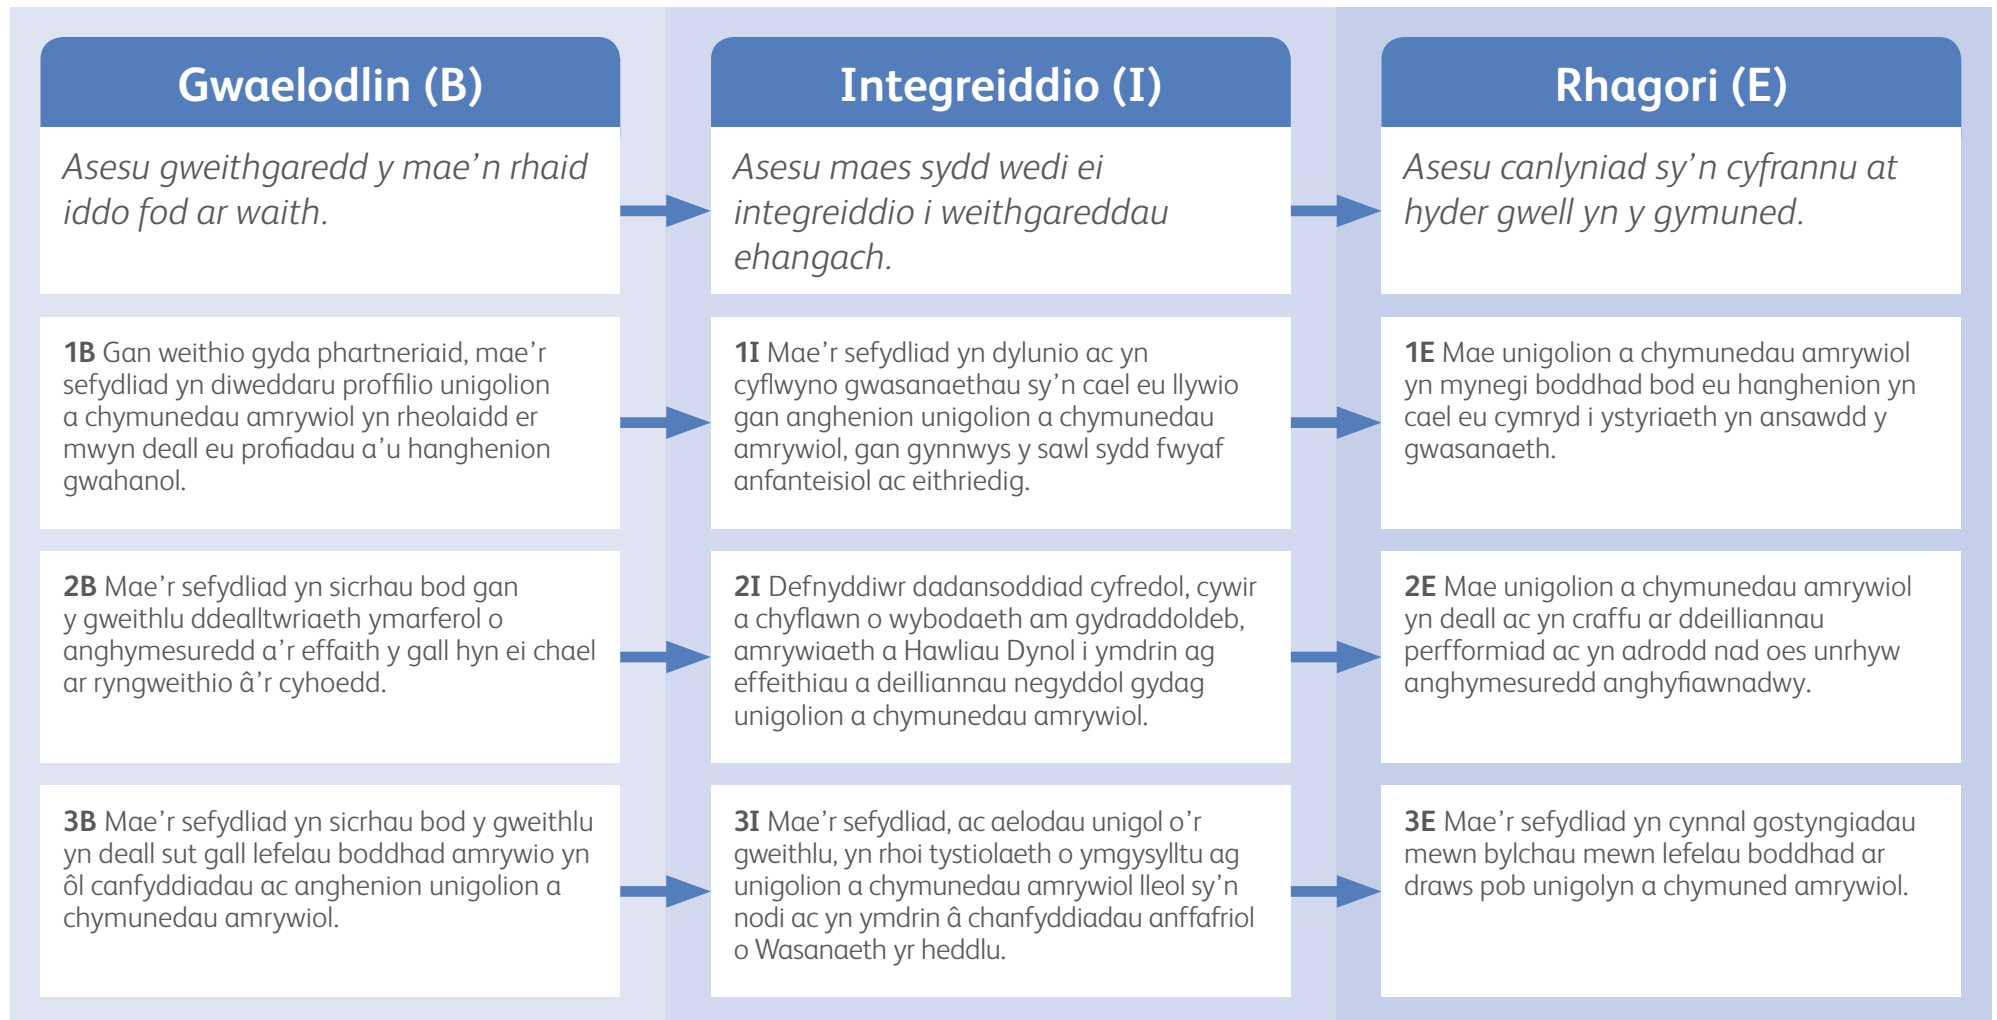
Gwaelodlin (B)

Asesu gweithgaredd y mae'n rhaid iddo fod ar waith.

1B Gan weithio gyda phartneriaid, mae'r sefydliad yn diweddaru proffilio unigolion a chymunedau amrywiol yn rheolaidd er mwyn deall eu profiadau a'u hanghenion gwahanol.

2B Mae'r sefydliad yn sicrhau bod gan y gweithlu ddealltwriaeth ymarferol o anghymesuredd a'r effaith y gall hyn ei chael ar ryngweithio â'r cyhoedd.

3B Mae'r sefydliad yn sicrhau bod y gweithlu yn deall sut gall lefelau boddhad amrywio yn ôl canfyddiadau ac anghenion unigolion a chymunedau amrywiol.

Integreiddio (I)

Asesu maes sydd wedi ei integreiddio i weithgareddau ehangach.

1I Mae'r sefydliad yn dylunio ac yn cyflwyno gwasanaethau sy'n cael eu llywio gan anghenion unigolion a chymunedau amrywiol, gan gynnwys y sawl sydd fwyaf anfanteisiol ac eithriedig.

2I Defnyddiwr dadansoddiad cyfredol, cywir a chyflawn o wybodaeth am gydraddoldeb, amrywiaeth a Hawliau Dynol i ymdrin ag effeithiau a deilliannau negyddol gydag unigolion a chymunedau amrywiol.

3I Mae'r sefydliad, ac aelodau unigol o'r gweithlu, yn rhoi tystiolaeth o ymgysylltu ag unigolion a chymunedau amrywiol lleol sy'n nodi ac yn ymdrin â chanfyddiadau anffafriol o Wasanaeth yr heddlu.

Rhagori (E)

Asesu canlyniad sy'n cyfrannu at hyder gwell yn y gymuned.

1E Mae unigolion a chymunedau amrywiol yn mynegi boddhad bod eu hanghenion yn cael eu cymryd i ystyriaeth yn ansawdd y gwasanaeth.

2E Mae unigolion a chymunedau amrywiol yn deall ac yn craffu ar ddeilliannau perfformiad ac yn adrodd nad oes unrhyw anghymesuredd anghyfiawnadwy.

3E Mae'r sefydliad yn cynnal gostyngiadau mewn bylchau mewn lefelau boddhad ar draws pob unigolyn a chymuned amrywiol.